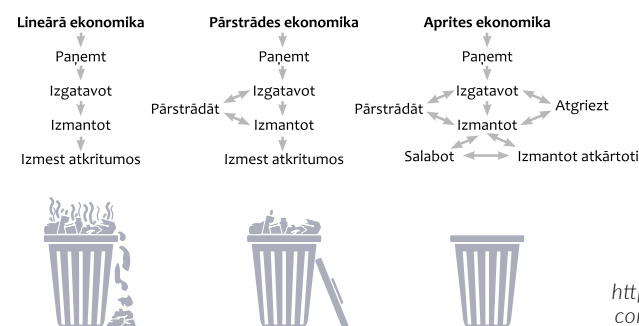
Lineārā ekonomika
Paņemt
Izgatavot
Izmantot
Izmest atkritumos

Pārstrādes ekonomika
Paņemt
Izgatavot
Pārstrādāt
Izmantot
Izmest atkritumos

Aprites ekonomika
Paņemt
Izgatavot
Pārstrādāt
Atgriezt
Izmantot
Salabot
Izmantot atkārtoti

htt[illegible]
co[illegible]